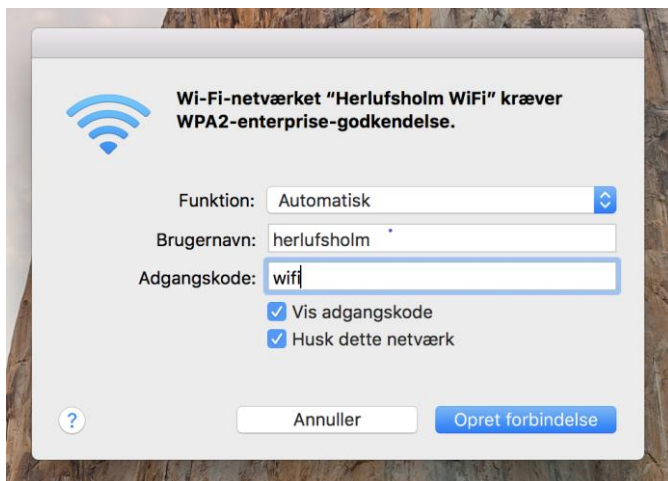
Wi-Fi-netværket "Herlufsholm WiFi" kræver WPA2-enterprise-godkendelse.

Funktion: Automatisk

Brugernavn: herlufsholm

Adgangskode: wifi

Vis adgangskode

Husk dette netværk

?

Annuller

Opret forbindelse